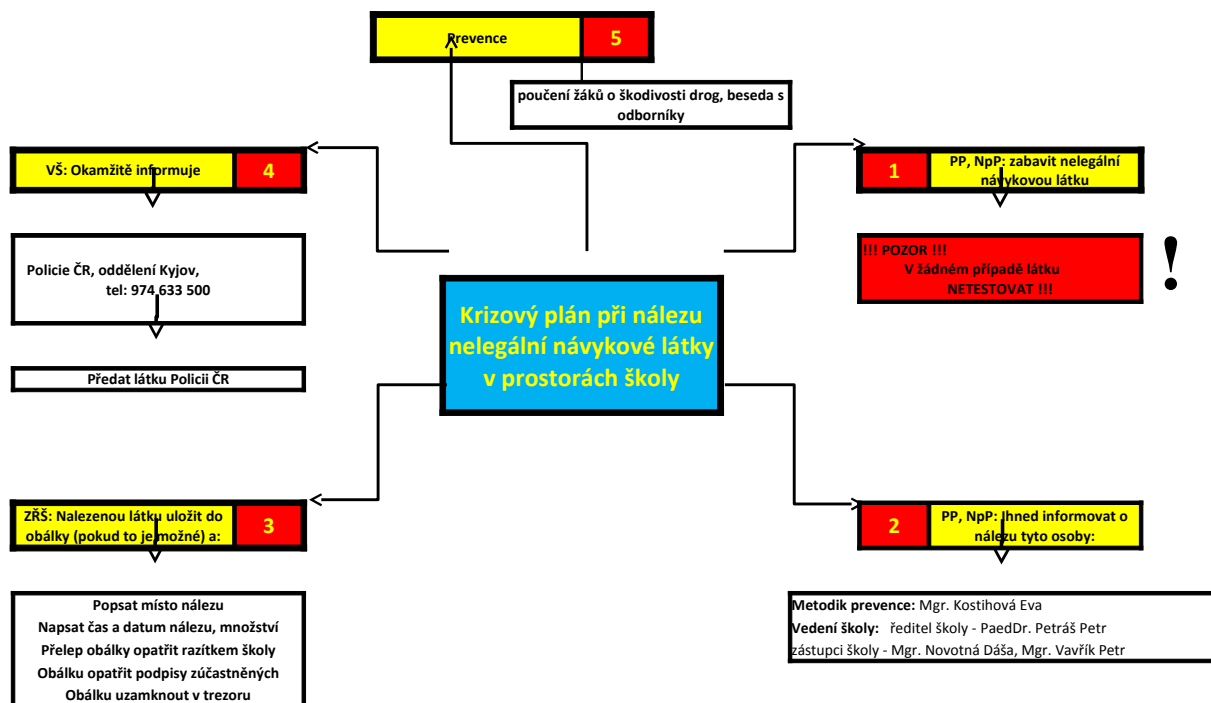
Prevence 5

poučení žáků o škodivosti drog, beseda s odborníky

VŠ: Okamžitě informuje 4

Policie ČR, oddělení Kyjov, tel: 974 633 500

Předat látku Policii ČR

1 PP, NpP: zabavit nelegální návykovou látku

!!! POZOR !!!
V žádném případě látku NETESTOVAT !!!

!

Krizový plán při nálezu nelegální návykové látky v prostorách školy

ZŘŠ: Nalezenou látku uložit do obálky (pokud to je možné) a: 3

Popsat místo nálezu
Napsat čas a datum nálezu, množství
Přelep obálky opatřit razítkem školy
Obálku opatřit podpisy zúčastněných
Obálku uzamknout v trezoru

2 PP, NpP: Ihned informovat o nálezu tyto osoby:

Metodik prevence: Mgr. Kostihová Eva
Vedení školy: ředitel školy - PaedDr. Petráš Petr
zástupci školy - Mgr. Novotná Dáša, Mgr. Vavřík Petr